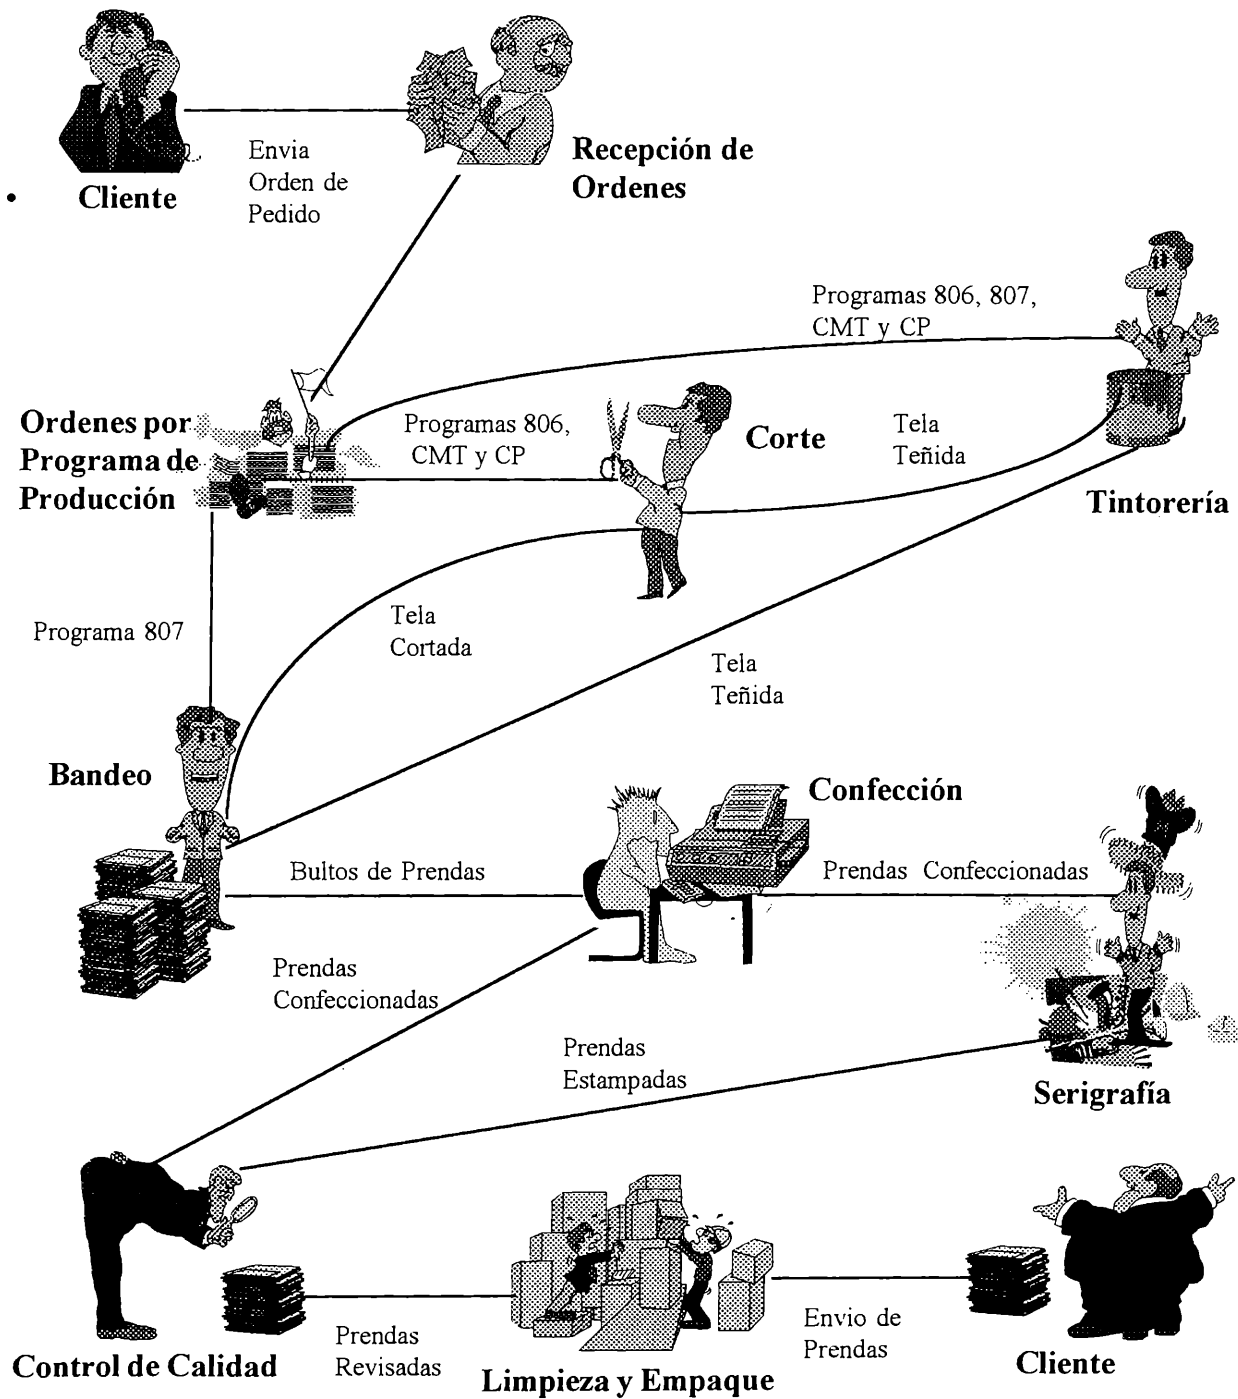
Cliente

Envia Orden de Pedido

Recepción de Ordenes

Programas 806, 807, CMT y CP

Ordenes por Programa de Producción

Programas 806, CMT y CP

Corte

Tela Teñida

Tintorería

Programa 807

Tela Cortada

Tela Teñida

Bandeo

Confección

Bultos de Prendas

Prendas Confeccionadas

Prendas Confeccionadas

Prendas Estampadas

Serigrafía

Control de Calidad

Prendas Revisadas

Limpieza y Empaque

Envio de Prendas

Cliente